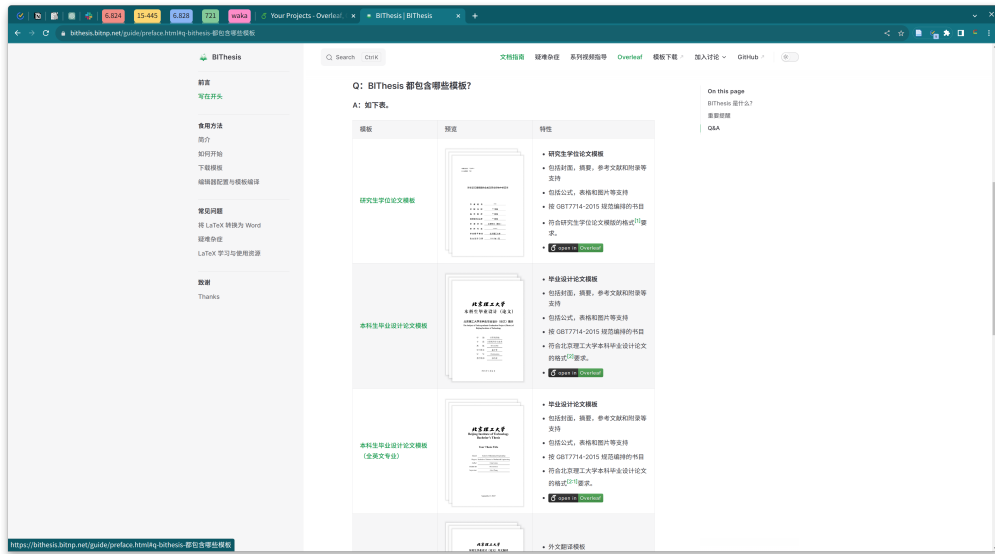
6.824 15-445 6.828 721 waka Your Projects - Overleaf BIThesis | BIThesis

bithesis.bitnp.net/guide/preface.html#q-bithesis-都包含哪些模板

BIThesis

Search Ctrl K

文档指南 疑难杂症 系列视频指导 Overleaf 模板下载 加入讨论 GitHub

前言
写在开头

食用方法
简介
如何开始
下载模板
编辑器配置与模板编译

常见问题
将 LaTeX 转换为 Word
疑难杂症
LaTeX 学习与使用资源

致谢
Thanks

Q：BIThesis 都包含哪些模板？

A：如下表。

| 模板 | 预览 | 特性 |
|---|---|---|
| 研究生学位论文模板 | | • 研究生学位论文模板<br>• 包括封面，摘要，参考文献和附录等支持<br>• 包括公式，表格和图片等支持<br>• 按 GBT7714-2015 规范编排的书目<br>• 符合研究生学位论文模版的格式[1]要求。<br>open in Overleaf |
| 本科生毕业设计论文模板 | 北京理工大学 本科生毕业设计（论文） | • 毕业设计论文模板<br>• 包括封面，摘要，参考文献和附录等支持<br>• 包括公式，表格和图片等支持<br>• 按 GBT7714-2015 规范编排的书目<br>• 符合北京理工大学本科毕业设计论文的格式[2]要求。<br>open in Overleaf |
| 本科生毕业设计论文模板（全英文专业） | 北京理工大学 Beijing Institute of Technology Bachelor's Thesis | • 毕业设计论文模板<br>• 包括封面，摘要，参考文献和附录等支持<br>• 包括公式，表格和图片等支持<br>• 按 GBT7714-2015 规范编排的书目<br>• 符合北京理工大学本科毕业设计论文的格式[2][3]要求。<br>open in Overleaf |
| | 北京理工大学 | • 外文翻译模板 |

On this page
BIThesis 是什么？
重要提醒
Q&A

https://bithesis.bitnp.net/guide/preface.html#q-bithesis-都包含哪些模板